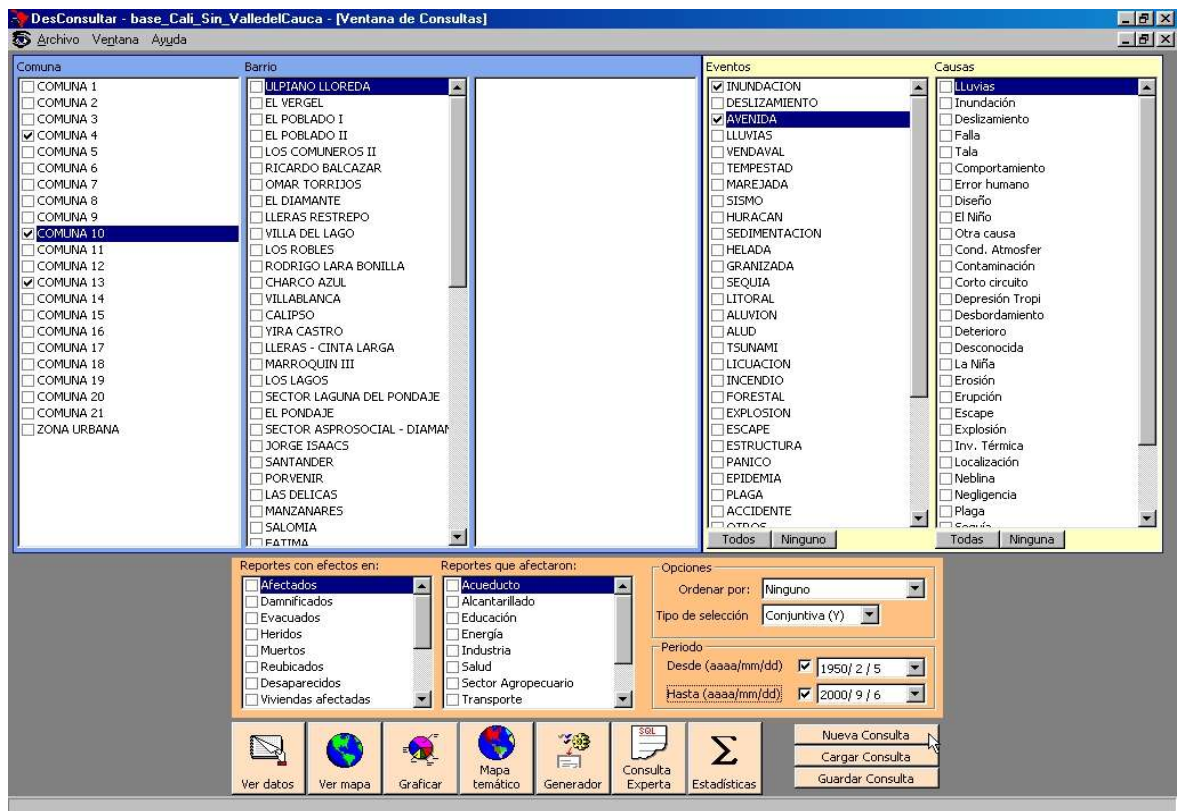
DesConsultar - base_Cali_Sin_ValledelCauca - [Ventana de Consultas]

Archivo Ventana Ayuda

Comuna
COMUNA 1
COMUNA 2
COMUNA 3
COMUNA 4
COMUNA 5
COMUNA 6
COMUNA 7
COMUNA 8
COMUNA 9
COMUNA 10
COMUNA 11
COMUNA 12
COMUNA 13
COMUNA 14
COMUNA 15
COMUNA 16
COMUNA 17
COMUNA 18
COMUNA 19
COMUNA 20
COMUNA 21
ZONA URBANA

Barrio
ULPIANO LLOREDA
EL VERGEL
EL POBLADO I
EL POBLADO II
LOS COMUNEROS II
RICARDO BALCAZAR
OMAR TORRIJOS
EL DIAMANTE
LLERAS RESTREPO
VILLA DEL LAGO
LOS ROBLES
RODRIGO LARA BONILLA
CHARCO AZUL
VILLABLANCA
CALIPSO
YIRA CASTRO
LLERAS - CINTA LARGA
MARROQUIN III
LOS LAGOS
SECTOR LAGUNA DEL PONDAJE
EL PONDAJE
SECTOR ASPROSOCIAL - DIAMAN
JORGE ISAACS
SANTANDER
PORVENIR
LAS DELICAS
MANZANARES
SALOMIA
FATIMA

Eventos
INUNDACION
DESLIZAMIENTO
AVENIDA
LLUVIAS
VENDAVAL
TEMPESTAD
MAREJADA
SISMO
HURACAN
SEDIMENTACION
HELADA
GRANIZADA
SEQUIA
LITORAL
ALUVION
ALUD
TSUNAMI
LICUACION
INCENDIO
FORESTAL
EXPLOSION
ESCAPE
ESTRUCTURA
PANICO
EPIDEMIA
PLAGA
ACCIDENTE
OTROS
Todos Ninguno

Causas
LLuvias
Inundación
Deslizamiento
Falla
Tala
Comportamiento
Error humano
Diseño
El Niño
Otra causa
Cond. Atmosfer
Contaminación
Corto circuito
Depresión Tropi
Desbordamiento
Deterioro
Desconocida
La Niña
Erosión
Erupción
Escape
Explosión
Inv. Térmica
Localización
Neblina
Negligencia
Plaga
Sequía
Todas Ninguna

Reportes con efectos en:
Afectados
Damnificados
Evacuados
Heridos
Muertos
Reubicados
Desaparecidos
Viviendas afectadas

Reportes que afectaron:
Acueducto
Alcantarillado
Educación
Energía
Industria
Salud
Sector Agropecuario
Transporte

Opciones
Ordenar por: Ninguno
Tipo de selección Conjuntiva (Y)

Periodo
Desde (aaaa/mm/dd) 1950/ 2 / 5
Hasta (aaaa/mm/dd) 2000/ 9 / 6

Ver datos
Ver mapa
Graficar
Mapa temático
Generador
SQL
Consulta Experta
Σ
Estadísticas

Nueva Consulta
Cargar Consulta
Guardar Consulta